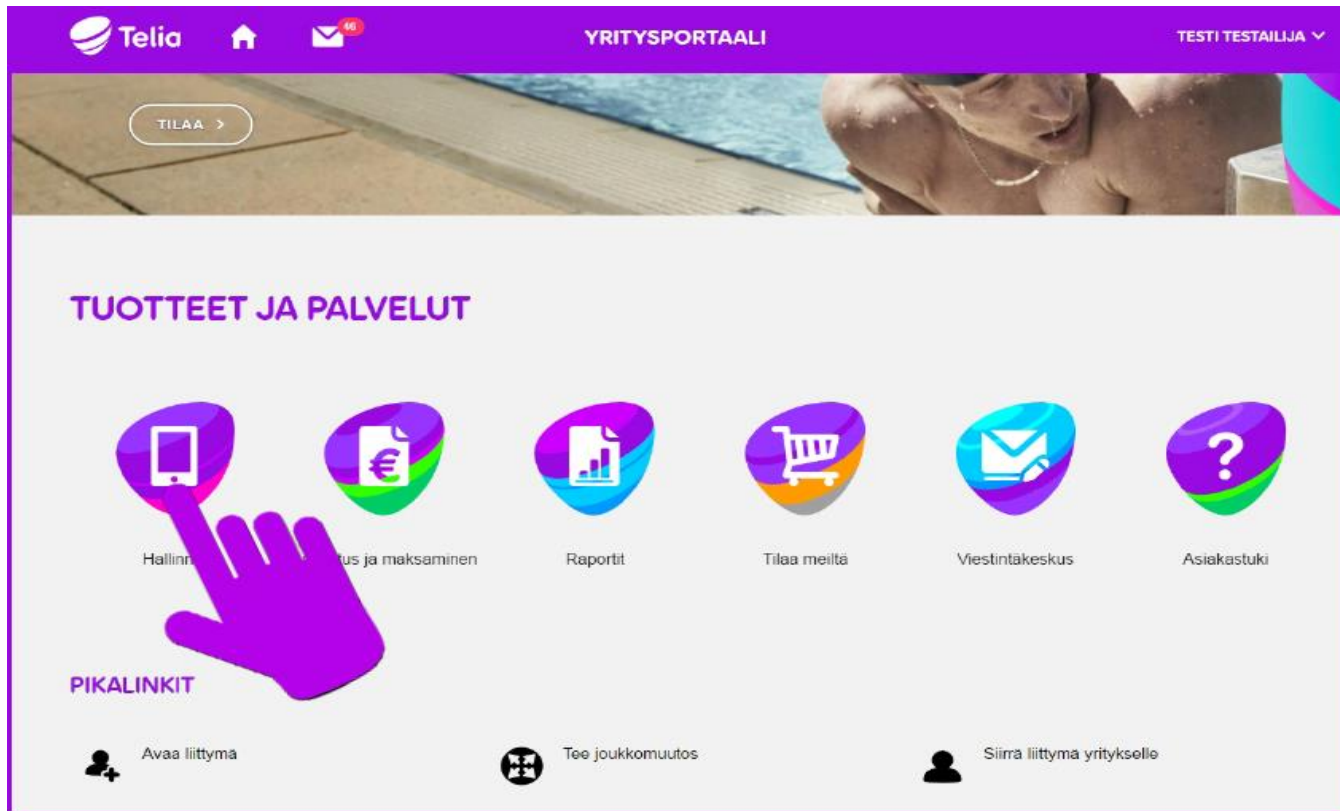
Telia
46
YRITYSPORTAALI
TESTI TESTAILIJA

TILAA >

TUOTTEET JA PALVELUT

€

Hallinn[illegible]
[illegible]tus ja maksaminen
Raportit
Tilaa meiltä
Viestintäkeskus
Asiakastuki

PIKALINKIT

Avaa liittymä
Tee joukkomuutos
Siirrä liittymä yritykselle